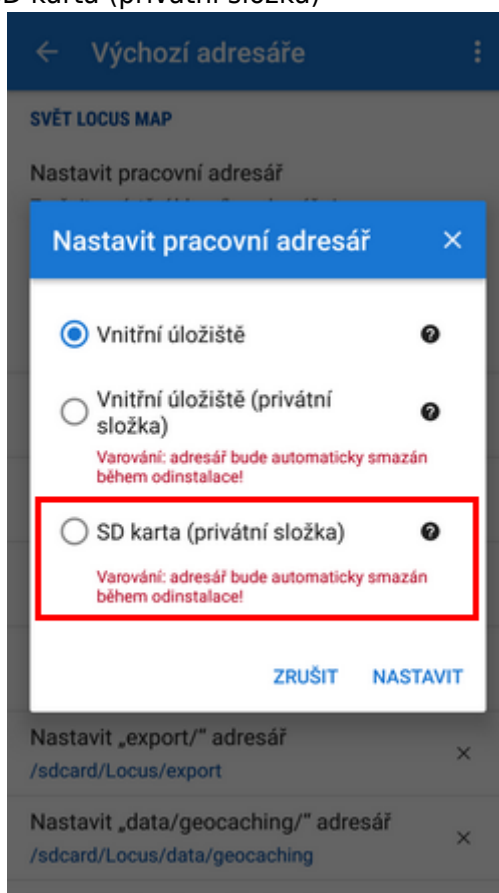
D karta (privátní složka)

Výchozí adresáře

SVĚT LOCUS MAP

Nastavit pracovní adresář

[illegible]

Nastavit pracovní adresář ×

Vnitřní úložiště

Vnitřní úložiště (privátní složka)

Varování: adresář bude automaticky smazán během odinstalace!

SD karta (privátní složka)

Varování: adresář bude automaticky smazán během odinstalace!

ZRUŠIT NASTAVIT

Nastavit „export/" adresář
/sdcard/Locus/export

Nastavit „data/geocaching/" adresář
/sdcard/Locus/data/geocaching